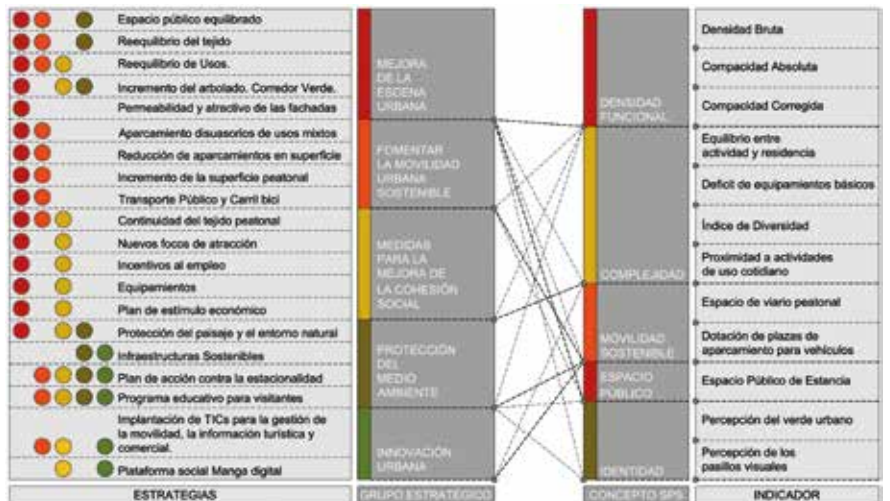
Espacio público equilibrado
Reequilibrio del tejido
Reequilibrio de Usos.
Incremento del arbolado. Corredor Verde.
Permeabilidad y atractivo de las fachadas
Aparcamiento disuasorios de usos mixtos
Reducción de aparcamientos en superficie
Incremento de la superficie peatonal
Transporte Público y Carril bici
Continuidad del tejido peatonal
Nuevos focos de atracción
Incentivos al empleo
Equipamientos
Plan de estimulo económico
Protección del paisaje y el entorno natural
Infraestructuras Sostenibles
Plan de acción contra la estacionalidad
Programa educativo para visitantes
Implantación de TICs para la gestión de la movilidad, la información turística y comercial.
Plataforma social Manga digital

ESTRATEGIAS

MEJORA DE LA ESCENA URBANA
FOMENTAR LA MOVILIDAD URBANA SOSTENIBLE
MEDIDAS PARA LA MEJORA DE LA COHESIÓN SOCIAL
PROTECCIÓN DEL MEDIO AMBIENTE
INNOVACIÓN URBANA

GRUPO ESTRATÉGICO

DENSIDAD FUNCIONAL
COMPLEJIDAD
MOVILIDAD SOSTENIBLE
ESPACIO PÚBLICO
IDENTIDAD

CONCEPTO SPS

Densidad Bruta
Compacidad Absoluta
Compacidad Corregida
Equilibrio entre actividad y residencia
Deficit de equipamientos básicos
Índice de Diversidad
Proximidad a actividades de uso cotidiano
Espacio de viario peatonal
Dotación de plazas de aparcamiento para vehículos
Espacio Público de Estancia
Percepción del verde urbano
Percepción de los pasillos visuales

INDICADOR